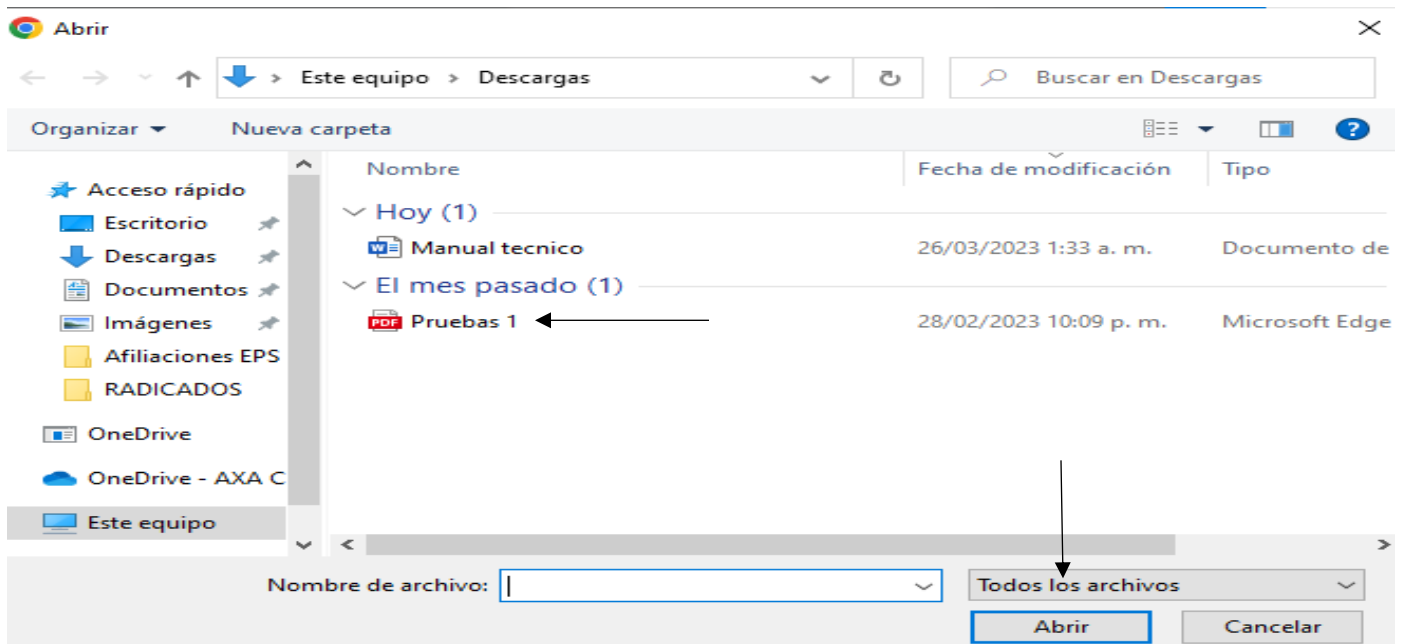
Abrir

Este equipo > Descargas

Buscar en Descargas

Organizar ▾ Nueva carpeta

Acceso rápido
Escritorio
Descargas
Documentos
Imágenes
Afiliaciones EPS
RADICADOS
OneDrive
OneDrive - AXA C
Este equipo

| Nombre | Fecha de modificación | Tipo |
|---|---|---|
| Hoy (1) | | |
| Manual tecnico | 26/03/2023 1:33 a. m. | Documento de |
| El mes pasado (1) | | |
| Pruebas 1 | 28/02/2023 10:09 p. m. | Microsoft Edge |

Nombre de archivo:

Todos los archivos

Abrir

Cancelar